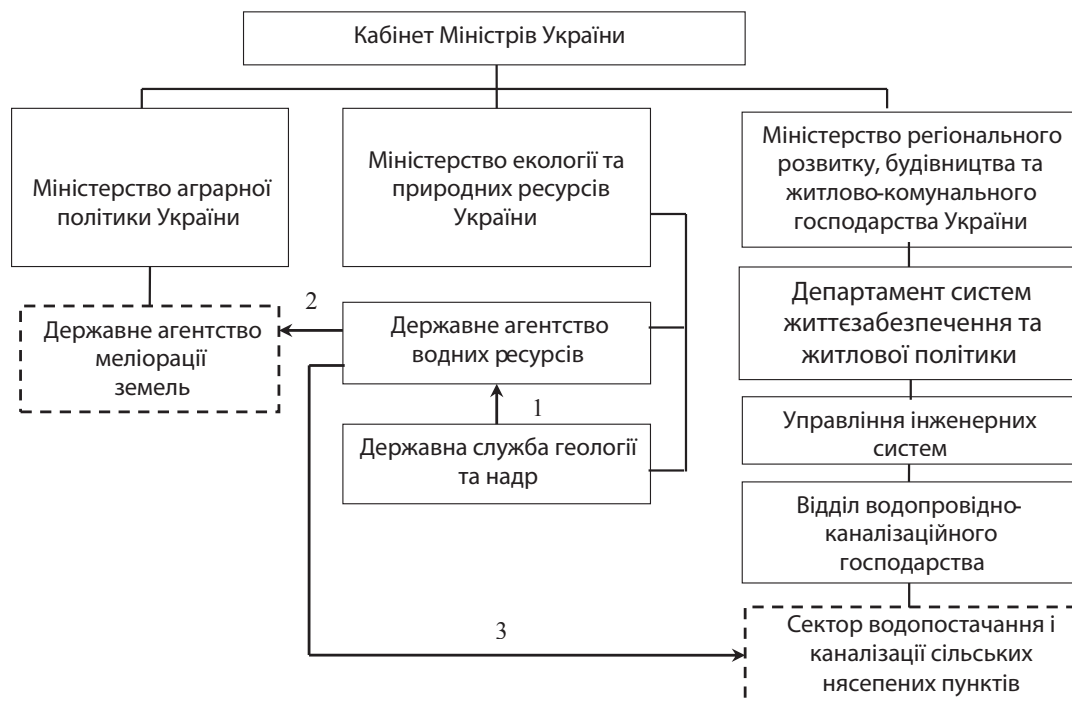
Кабінет Міністрів України

Міністерство аграрної політики України

Міністерство екології та природних ресурсів України

Міністерство регіонального розвитку, будівництва та житлово-комунального господарства України

2

Державне агентство меліорації земель

Державне агентство водних ресурсів

Департамент систем життєзабезпечення та житлової політики

1

Державна служба геології та надр

Управління інженерних систем

Відділ водопровідно-каналізаційного господарства

3

Сектор водопостачання і каналізації сільських нясепених пунктів